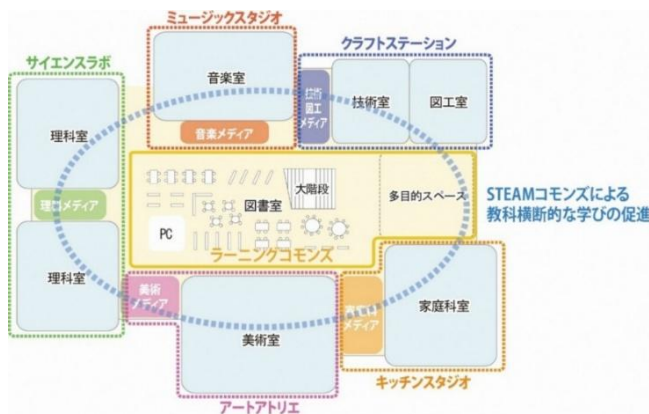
ミュージックスタジオ

クラフトステーション

サイエンスラボ

音楽室

技術室

図工室

技術
図工
メディア

理科室

音楽メディア

大階段

図書室

多目的スペース

STEAMコモンズによる
教科横断的な学びの促進

理科メディア

PC

ラーニングコモンズ

理科室

家庭科室

美術
メディア

家庭
メディア

美術室

キッチンスタジオ

アートアトリエ